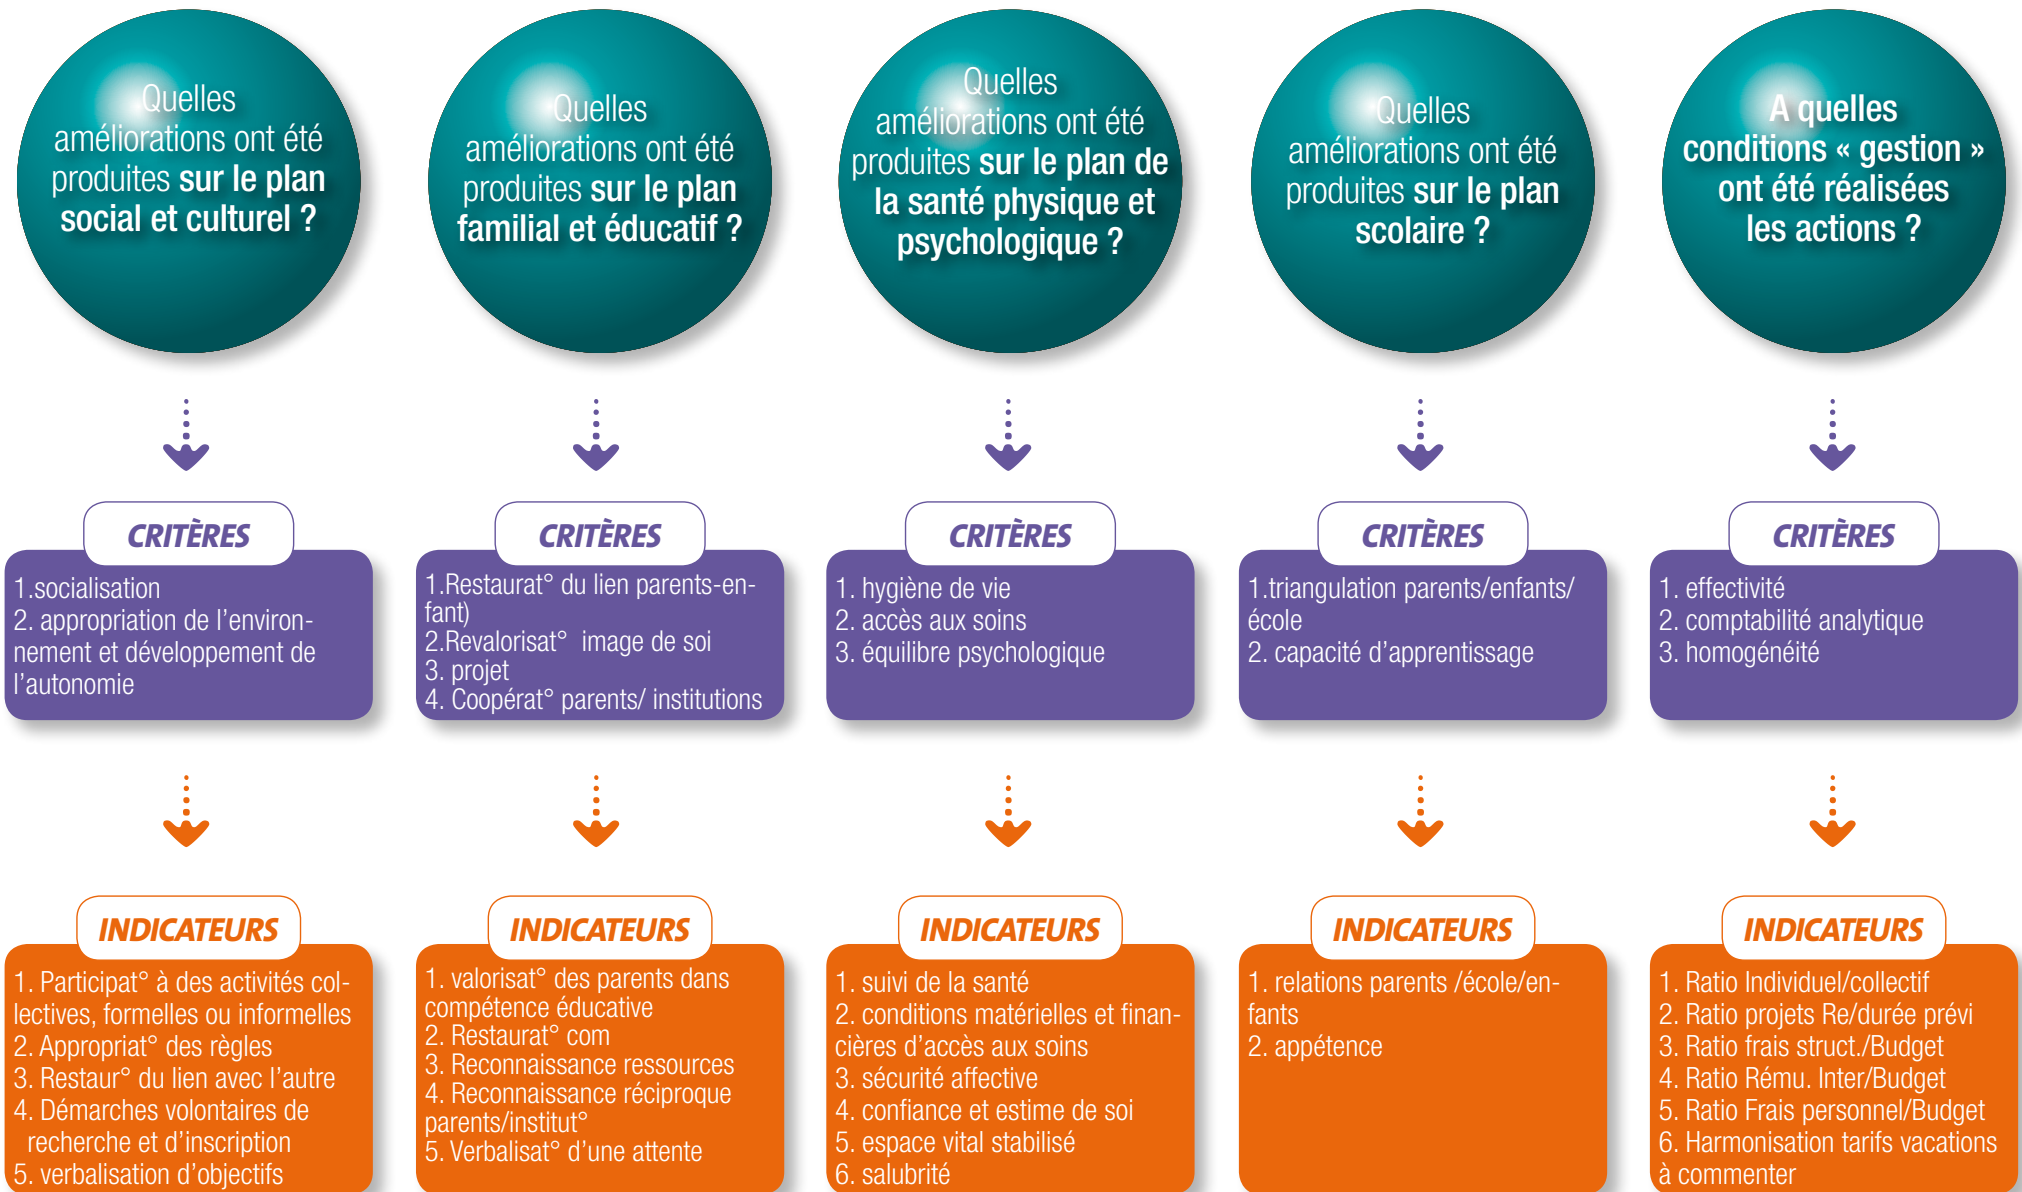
Quelles améliorations ont été produites sur le plan social et culturel ?

CRITÈRES

1.socialisation
2. appropriation de l'environnement et développement de l'autonomie

INDICATEURS

1. Participat° à des activités collectives, formelles ou informelles
2. Appropriat° des règles
3. Restaur° du lien avec l'autre
4. Démarches volontaires de recherche et d'inscription
5. verbalisation d'objectifs

Quelles améliorations ont été produites sur le plan familial et éducatif ?

CRITÈRES

1.Restaurat° du lien parents-enfant)
2.Revalorisat° image de soi
3. projet
4. Coopérat° parents/ institutions

INDICATEURS

1. valorisat° des parents dans compétence éducative
2. Restaurat° com
3. Reconnaissance ressources
4. Reconnaissance réciproque parents/institut°
5. Verbalisat° d'une attente

Quelles améliorations ont été produites sur le plan de la santé physique et psychologique ?

CRITÈRES

1. hygiène de vie
2. accès aux soins
3. équilibre psychologique

INDICATEURS

1. suivi de la santé
2. conditions matérielles et financières d'accès aux soins
3. sécurité affective
4. confiance et estime de soi
5. espace vital stabilisé
6. salubrité

Quelles améliorations ont été produites sur le plan scolaire ?

CRITÈRES

1.triangulation parents/enfants/ école
2. capacité d'apprentissage

INDICATEURS

1. relations parents /école/enfants
2. appétence

A quelles conditions « gestion » ont été réalisées les actions ?

CRITÈRES

1. effectivité
2. comptabilité analytique
3. homogénéité

INDICATEURS

1. Ratio Individuel/collectif
2. Ratio projets Re/durée prévi
3. Ratio frais struct./Budget
4. Ratio Rému. Inter/Budget
5. Ratio Frais personnel/Budget
6. Harmonisation tarifs vacations à commenter